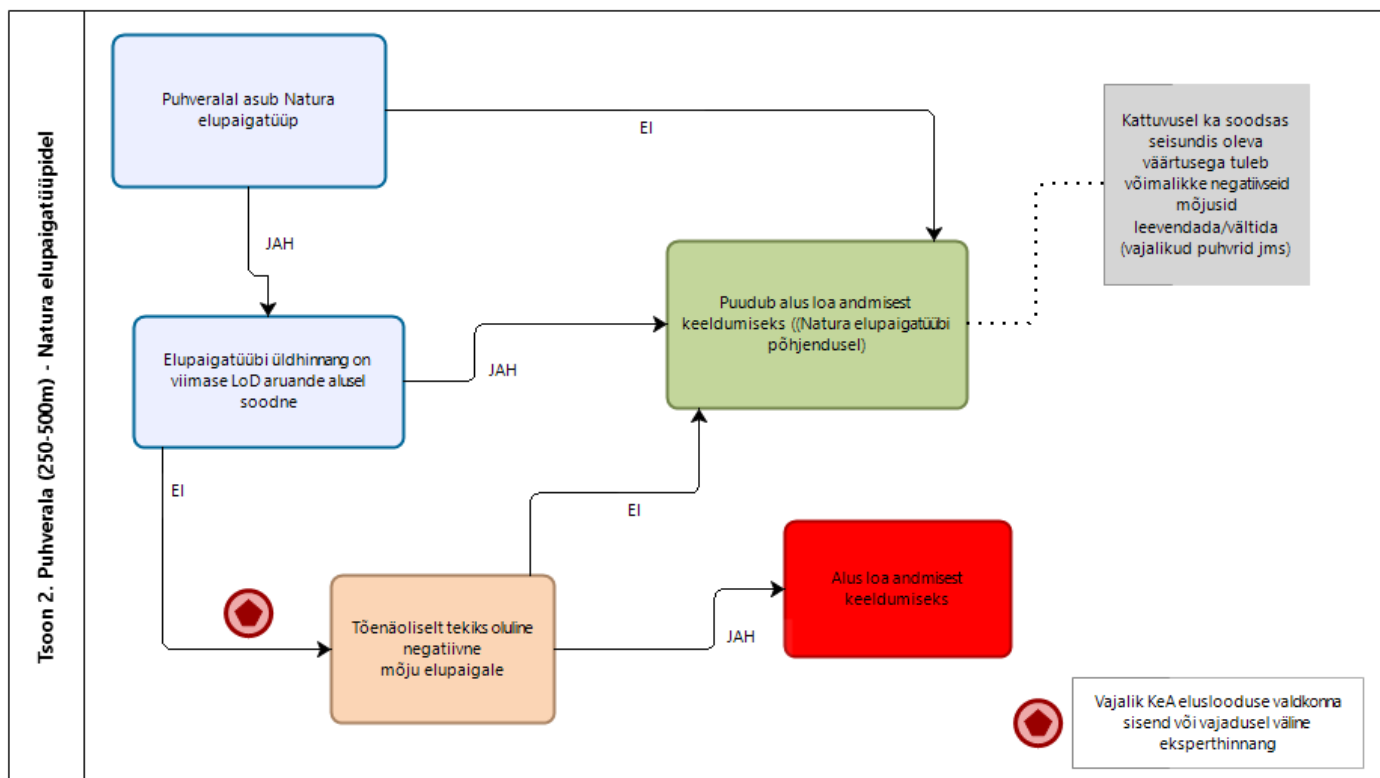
Tsoon 2. Puhverala (250-500m) - Natura elupaigatüüpidel

Puhveralal asub Natura elupaigatüüp

EI

Kattuvusel ka soodsas seisundis oleva väärtusega tuleb võimalikke negatiivseid mõjusid leevendada/vältida (vajalikud puhvrid jms)

JAH

Puudub alus loa andmisest keeldumiseks ((Natura elupaigatüübi põhjendusel)

Elupaigatüübi üldhinnang on viimase LoD aruande alusel soodne

JAH

EI

EI

Alus loa andmisest keeldumiseks

Tõenäoliselt tekiks oluline negatiivne mõju elupaigale

JAH

Vajalik KeA eluslooduse valdkonna sisend või vajadusel väline eksperthinnang